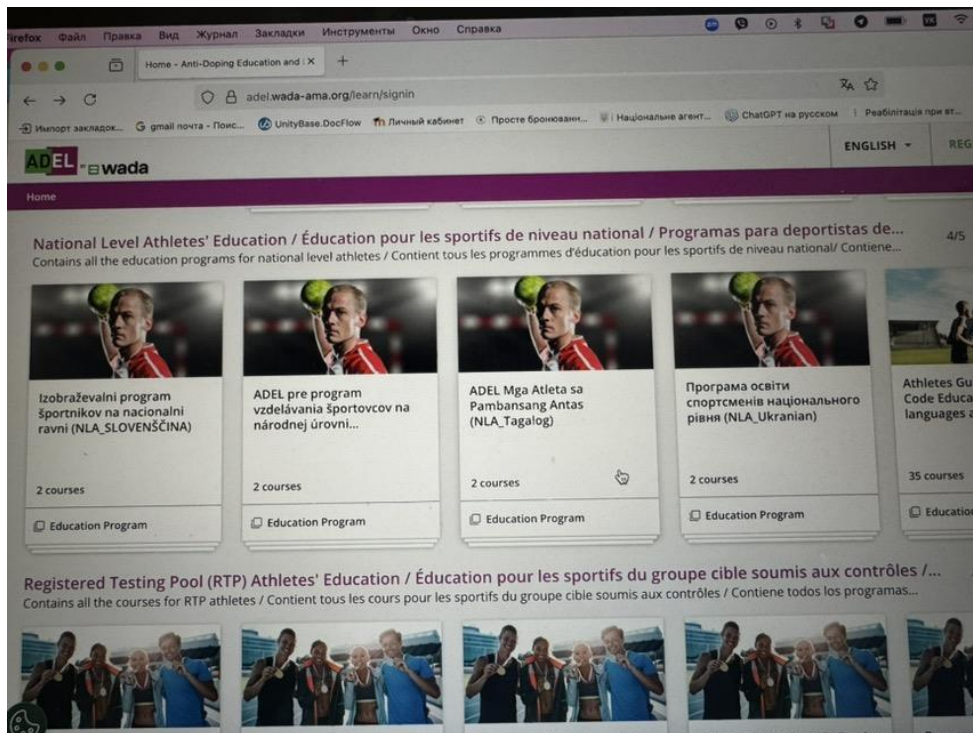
irefox Файл Правка Вид Журнал Закладки Инструменты Окно Справка

Home - Anti-Doping Education and | ×

adel.wada-ama.org/learn/signin

Импорт закладок... gmail почта - Поис... UnityBase.DocFlow Личный кабинет Просте бронювання... Національне агент... ChatGPT на русском Реабілітація при вт...

ADEL wada

ENGLISH REG

Home

National Level Athletes' Education / Éducation pour les sportifs de niveau national / Programas para deportistas de...

4/5

Contains all the education programs for national level athletes / Contient tous les programmes d'éducation pour les sportifs de niveau national/ Contiene...

Izobraževalni program športnikov na nacionalni ravni (NLA_SLOVENŠČINA)

2 courses

Education Program

ADEL pre program vzdelávania športovcov na národnej úrovni...

2 courses

Education Program

ADEL Mga Atleta sa Pambansang Antas (NLA_Tagalog)

2 courses

Education Program

Програма освіти спортсменів національного рівня (NLA_Ukranian)

2 courses

Education Program

Athletes Gu Code Educa languages a

35 courses

Educatio

Registered Testing Pool (RTP) Athletes' Education / Éducation pour les sportifs du groupe cible soumis aux contrôles /...

Contains all the courses for RTP athletes / Contient tous les cours pour les sportifs du groupe cible soumis aux contrôles / Contiene todos los programas...